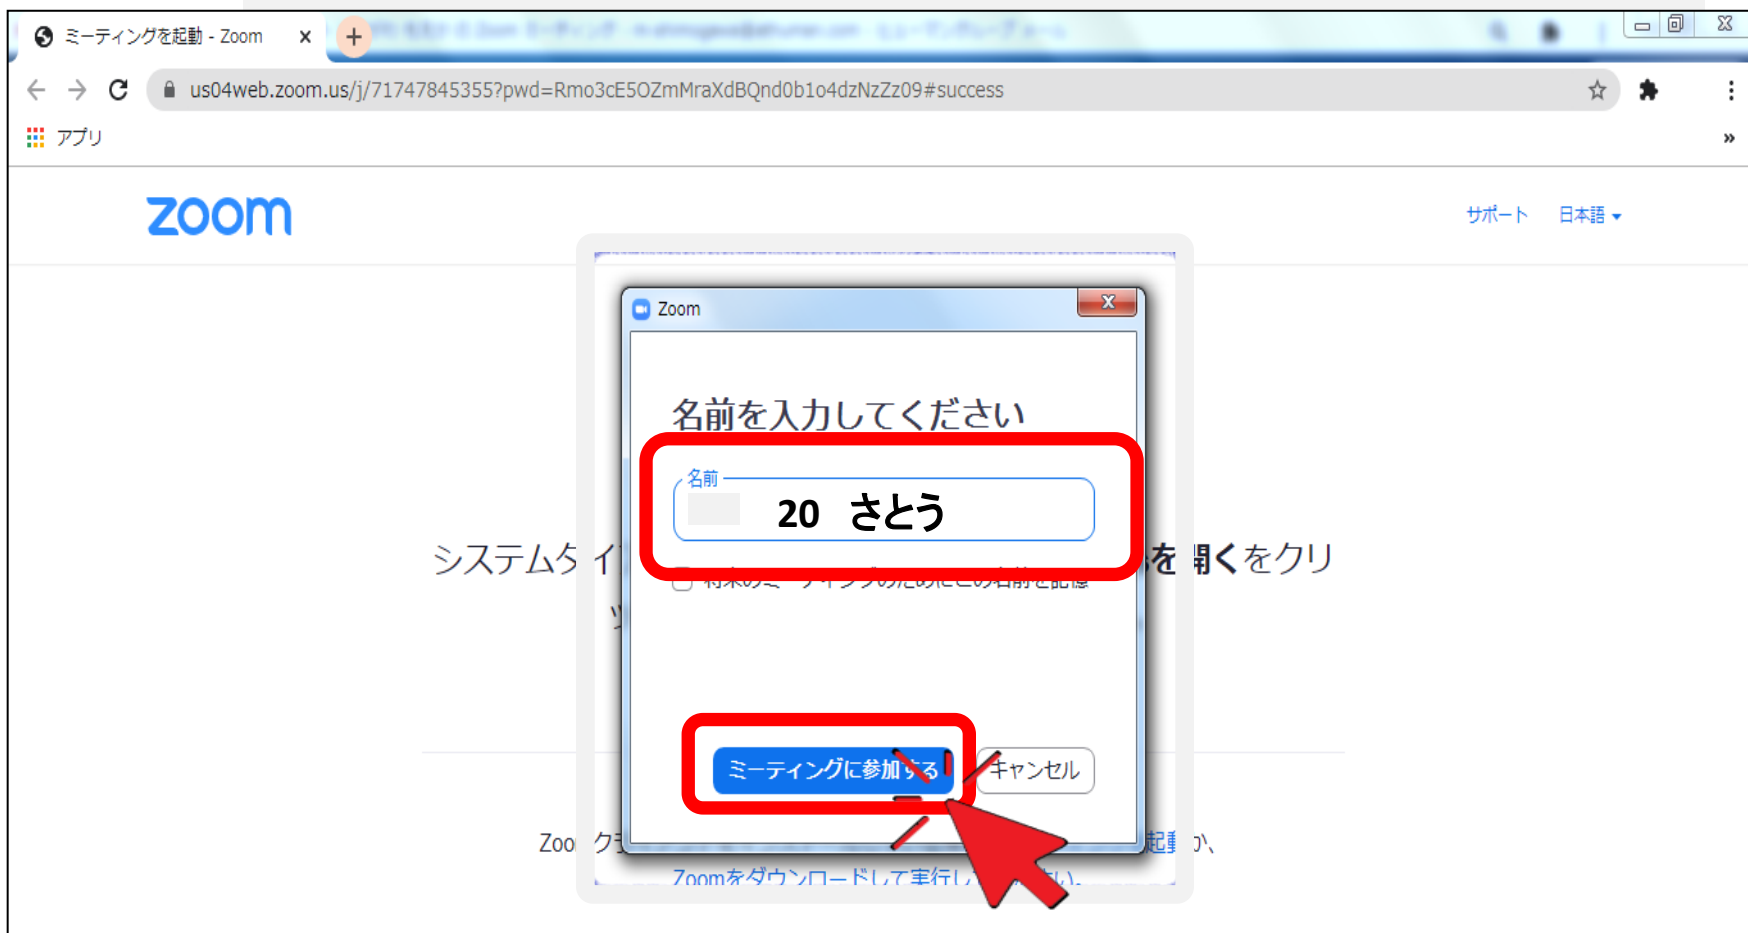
ミーティングを起動 - Zoom ×

us04web.zoom.us/j/71747845355?pwd=Rmo3cE5OZmMraXdBQnd0b1o4dzNzZz09#success

アプリ

zoom

サポート 日本語

Zoom

名前を入力してください

名前

20 さとう

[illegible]

ミーティングに参加する キャンセル

システムダイ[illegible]を開くをクリ

Zoo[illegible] ク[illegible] 起動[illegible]か、

Zoomをダウンロードして実行し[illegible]い。